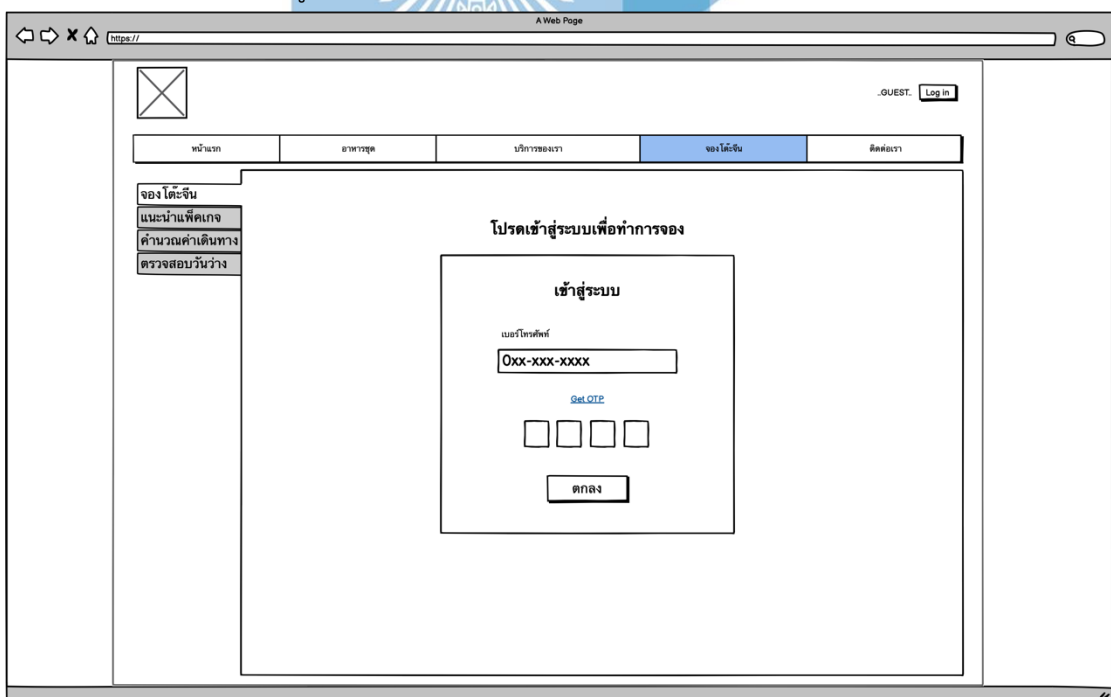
A Web Page

https://

_GUEST_ Log in

| หน้าแรก | อาหารชุด | บริการของเรา | จองโต๊ะจีน | ติดต่อเรา |
|---|---|---|---|---|

จองโต๊ะจีน
แนะนำแพ็คเกจ
คำนวณค่าเดินทาง
ตรวจสอบวันว่าง

โปรดเข้าสู่ระบบเพื่อทำการจอง

เข้าสู่ระบบ

เบอร์โทรศัพท์

0xx-xxx-xxxx

Get OTP

ตกลง